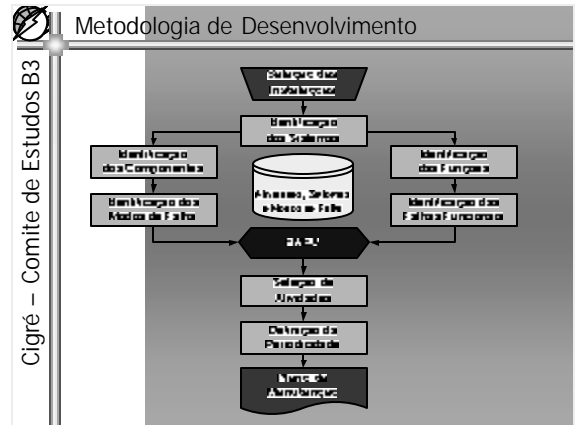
Metodologia de Desenvolvimento

Cigré – Comite de Estudos B3

Seleção das Instalações

Identificação dos Sistemas

Identificação dos Componentes

Ativos, Sistemas e Modos de Falha

Identificação das Funções

Identificação dos Modos de Falha

Identificação das Falhas Funcionais

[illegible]

Seleção de Atividades

Definição da Periodicidade

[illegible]